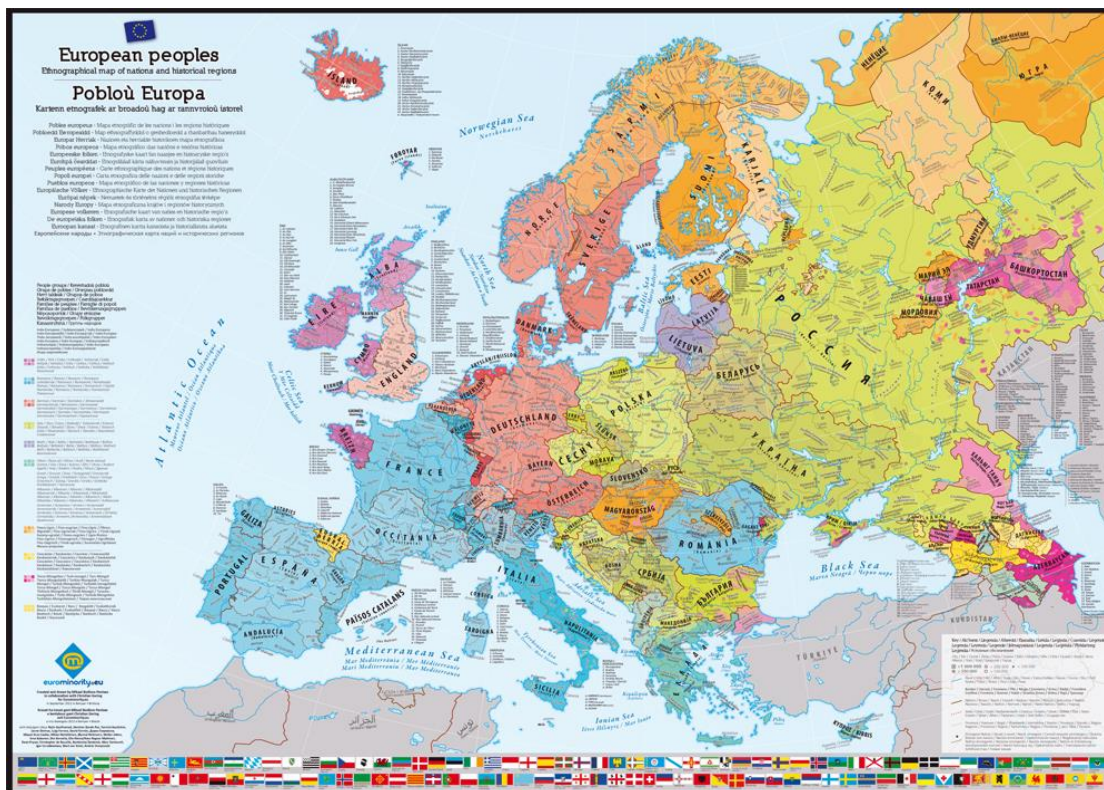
European peoples
Ethnographical map of nations and historical regions

Pobloù Europa
Kartenn etnografek ar broadoù hag ar rannvroioù istorel

Pobles europeus - Mapa etnogràfic de les nacions i les regions històriques
Pobloedd Ewropeaidd - Map ethnograffigol o genhedloedd a rhanbarthau hanesyddol
Europe Herriak - Nazioen eta herrialde historikoen mapa etnografikoa
Povos europeus - Mapa etnográfico das nacións e rexións históricas
Europeeske folken - Etnografyske kaart fan naasjes en histoaryske regio's
Európai őslakosok - Etnográfiai térkép
Peuples européens - Carte ethnographique des nations et régions historiques
Popoli europei - Carta etnografica delle nazioni e delle regioni storiche
Pueblos europeos - Mapa etnográfico de las naciones y regiones históricas
Europäische Völker - Ethnographische Karte der Nationen und historischen Regionen
Europai népek - Nemzetek és történelmi régiók etnográfiai térképe
Narody Europy - Mapa etnograficzna krajów i regionów historycznych
Europese volkeren - Etnografische kaart van naties en historische regio's
De europæiske folken - Etnografisk karta av nationer och historiska regioner
Europan kansat - Etnografinen kartta kansoista ja historiallisista alueista
Европейские народы - Этнографическая карта наций и исторических регионов

ÍSLAND
FØROYAR
Norwegian Sea
SÁPMI
NORGE
SVERIGE
SUOMI
KARJALA
КОМИ
ЮГРА
EESTI
LATVIJA
LIETUVA
ALBA
ÉIRE
CYMRU
ENGLAND
DANMARK
North Sea
Baltic Sea
NEDERLAND
DEUTSCHLAND
POLSKA
БЕЛАРУСЬ
РОССИЯ
МАРИЙ ЭЛ
ЧӐВАШ ЕН
МОРДОВИЯ
ТАТАРСТАН
БАШКОРТОСТАН
УДМУРТИЯ
Atlantic Ocean
Celtic Sea
BREIZH
FRANCE
ČECHY
MORAVA
SLOVENSKO
BAYERN
ÖSTERREICH
MAGYARORSZÁG
УКРАЇНА
ROMÂNIA
GALIZA
ASTURIES
EUSKAL HERRIA
OCCITÀNIA
ESPAÑA
PORTUGAL
PAÏSOS CATALANS
ITALIA
СРБИЈА
БЪЛГАРИЯ
Black Sea
ANDALUCÍA
SARDIGNA
SICILIA
NAPOLITANIA
Mediterranean Sea
Mar Mediterráneo / Mer Méditerranée
Ionian Sea
TÜRKİYE
KURDISTAN
ՀԱՅԱՍՏԱՆ
AZƏRBAYCAN
eurominority.eu